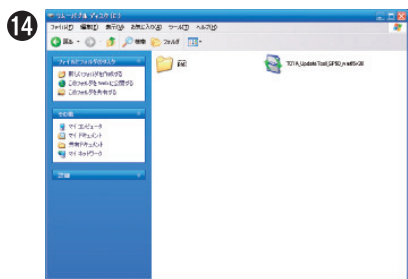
⑭

リムーバブル ディスク (E:)

ファイル(F) 編集(E) 表示(V) お気に入り(A) ツール(T) ヘルプ(H)

戻る 検索 フォルダ

ファイルとフォルダのタスク

新しいフォルダを作成する

このフォルダを Web に公開する

このフォルダを共有する

その他

マイ コンピュータ

マイ ドキュメント

共有ドキュメント

マイ ネットワーク

詳細

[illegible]

TOTA_Update Tool_SP50_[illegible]